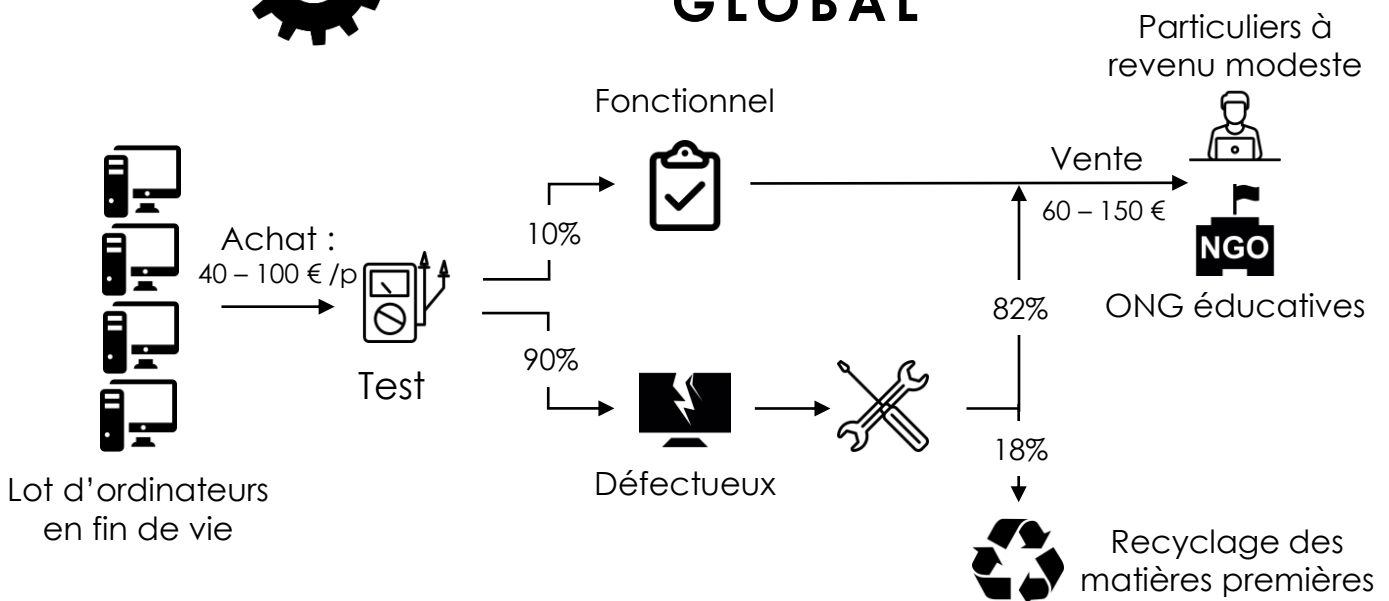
GLOBAL

Particuliers à revenu modeste

Fonctionnel

Vente

60 – 150 €

NGO

ONG éducatives

Achat :
40 – 100 € /p

10%

90%

Test

82%

18%

Lot d'ordinateurs en fin de vie

Défectueux

Recyclage des matières premières